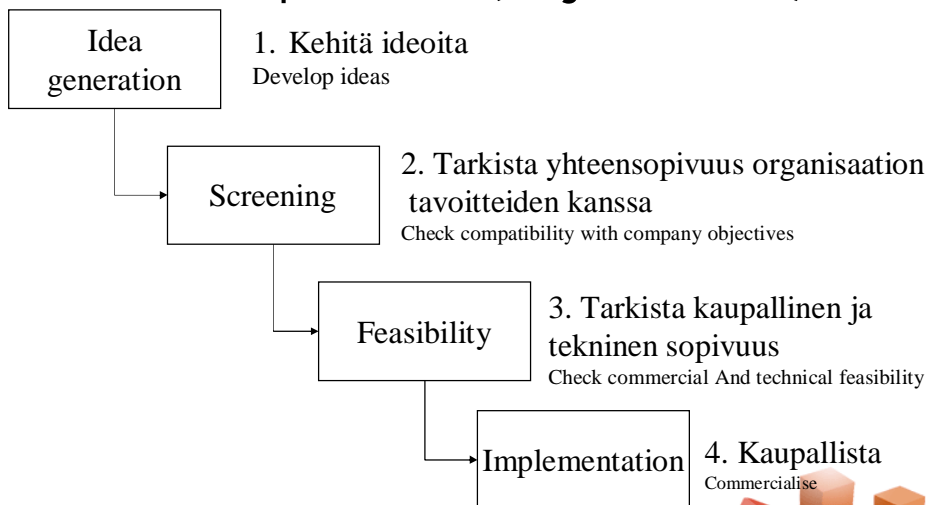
Idea generation

1. Kehitä ideoita
Develop ideas

Screening

2. Tarkista yhteensopivuus organisaation tavoitteiden kanssa
Check compatibility with company objectives

Feasibility

3. Tarkista kaupallinen ja tekninen sopivuus
Check commercial And technical feasibility

Implementation

4. Kaupallista
Commercialise